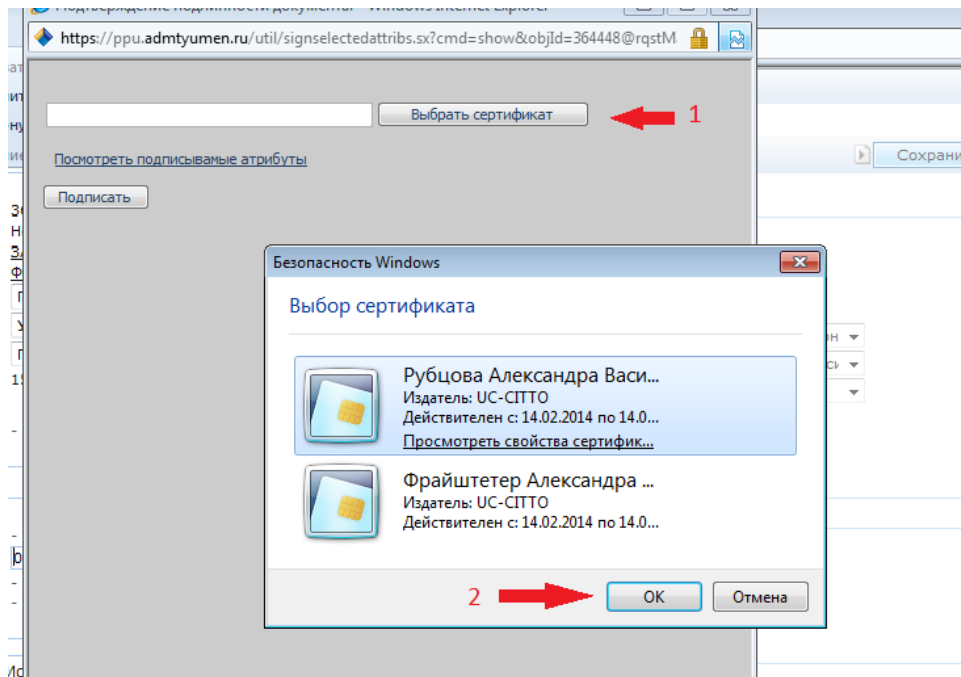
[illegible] - Windows Internet Explorer

https://ppu.admtyumen.ru/util/signselectedattribs.sx?cmd=show&objId=364448@rqstM

Выбрать сертификат

1

Посмотреть подписываемые атрибуты

Подписать

Сохрани

Безопасность Windows

Выбор сертификата

Рубцова Александра Васи...
Издатель: UC-CITTO
Действителен с: 14.02.2014 по 14.0...
Просмотреть свойства сертифик...

Фрайштетер Александра ...
Издатель: UC-CITTO
Действителен с: 14.02.2014 по 14.0...

2

OK

Отмена